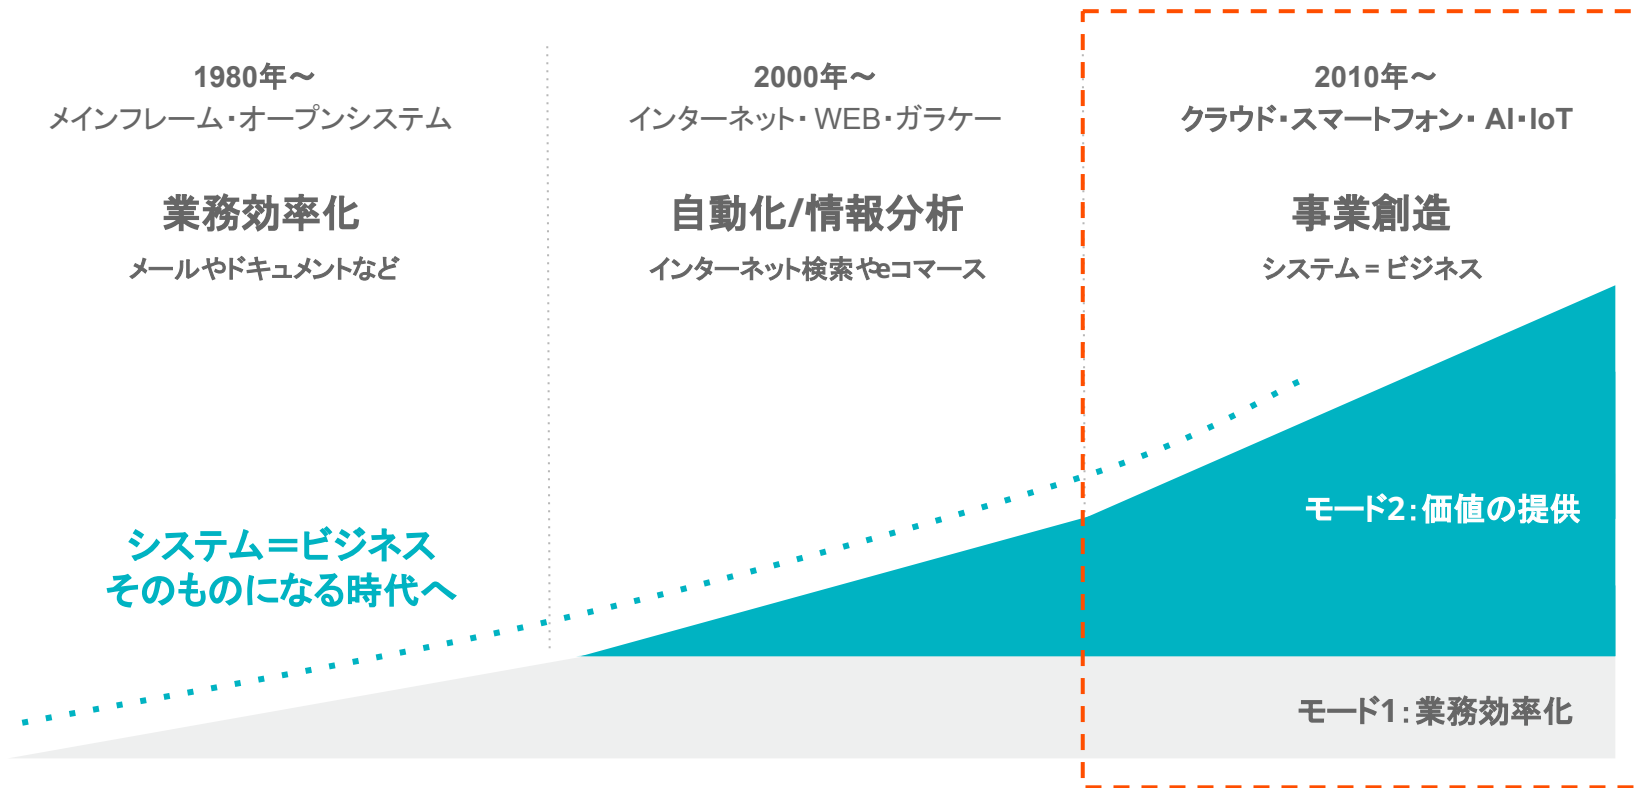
1980年～
メインフレーム・オープンシステム

業務効率化

メールやドキュメントなど

2000年～
インターネット・WEB・ガラケー

自動化/情報分析

インターネット検索やeコマース

2010年～
クラウド・スマートフォン・AI・IoT

事業創造

システム＝ビジネス

システム＝ビジネス
そのものになる時代へ

モード2：価値の提供

モード1：業務効率化